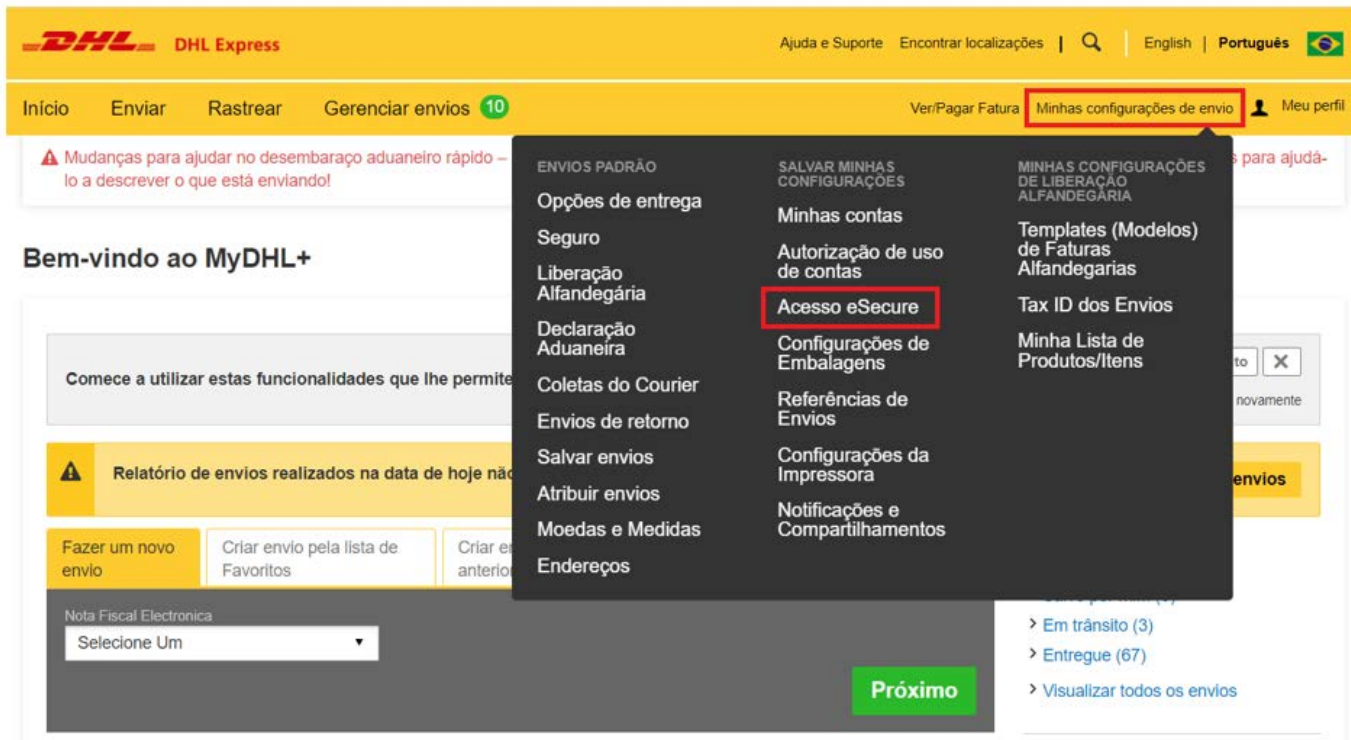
DHL DHL Express

Ajuda e Suporte Encontrar localizações | English | Português

Início Enviar Rastrear Gerenciar envios 10

Ver/Pagar Fatura Minhas configurações de envio Meu perfil

Mudanças para ajudar no desembaraço aduaneiro rápido – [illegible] s para ajudá-lo a descrever o que está enviando!

ENVIOS PADRÃO
Opções de entrega
Seguro
Liberação Alfandegária
Declaração Aduaneira
Coletas do Courier
Envios de retorno
Salvar envios
Atribuir envios
Moedas e Medidas
Endereços

SALVAR MINHAS CONFIGURAÇÕES
Minhas contas
Autorização de uso de contas
Acesso eSecure
Configurações de Embalagens
Referências de Envios
Configurações da Impressora
Notificações e Compartilhamentos

MINHAS CONFIGURAÇÕES DE LIBERAÇÃO ALFANDEGÁRIA
Templates (Modelos) de Faturas Alfandegarias
Tax ID dos Envios
Minha Lista de Produtos/Itens

Bem-vindo ao MyDHL+

Comece a utilizar estas funcionalidades que lhe permite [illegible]

to ✕

novamente

Relatório de envios realizados na data de hoje nã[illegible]

envios

Fazer um novo envio

Criar envio pela lista de Favoritos

Criar e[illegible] anterio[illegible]

Nota Fiscal Electronica

Selecione Um

Próximo

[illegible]

Em trânsito (3)

Entregue (67)

Visualizar todos os envios